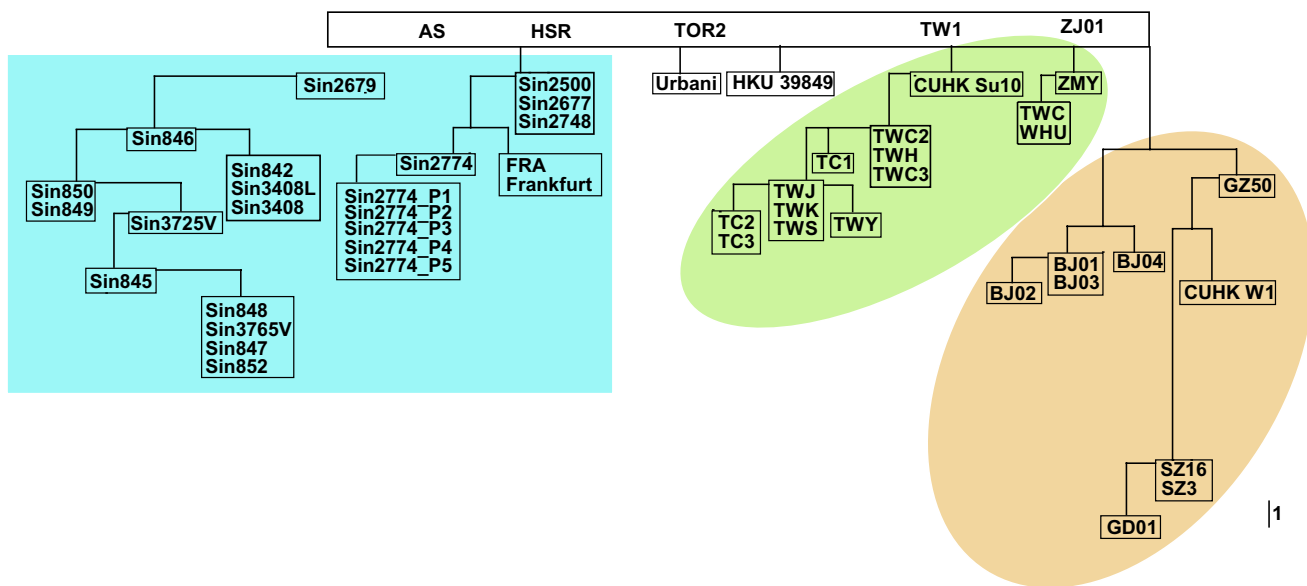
AS HSR TOR2 TW1 ZJ01

Sin2679
Sin846
Sin850
Sin849
Sin842
Sin3408L
Sin3408
Sin3725V
Sin845
Sin848
Sin3765V
Sin847
Sin852

Sin2500
Sin2677
Sin2748
Sin2774
FRA
Frankfurt
Sin2774_P1
Sin2774_P2
Sin2774_P3
Sin2774_P4
Sin2774_P5

Urbani
HKU 39849

CUHK Su10
ZMY
TWC
WHU
TWC2
TWH
TWC3
TC1
TWJ
TWK
TWS
TC2
TC3
TWY

GZ50
BJ01
BJ03
BJ04
BJ02
CUHK W1
SZ16
SZ3
GD01

1